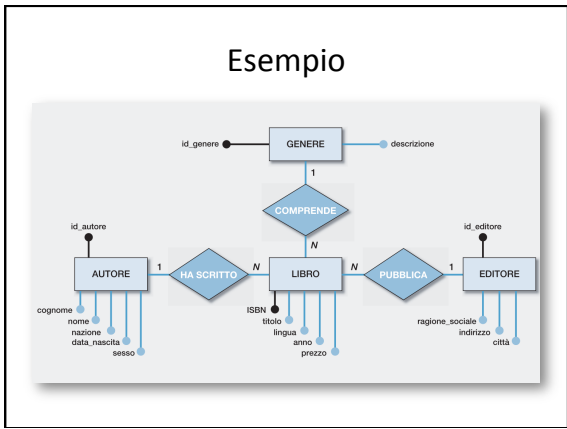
Esempio

id_genere
GENERE
descrizione
1
COMPRENDE
N
id_autore
id_editore
AUTORE
1
HA SCRITTO
N
LIBRO
N
PUBBLICA
1
EDITORE
cognome
nome
nazione
data_nascita
sesso
ISBN
titolo
lingua
anno
prezzo
ragione_sociale
indirizzo
città